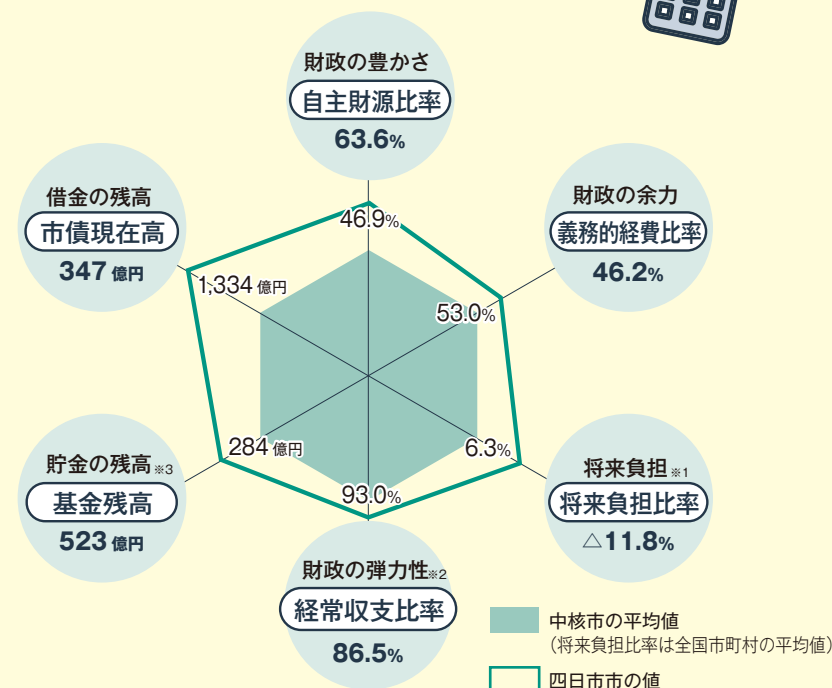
財政の豊かさ
自主財源比率
63.6%

財政の余力
義務的経費比率
46.2%

将来負担※1
将来負担比率
△11.8%

財政の弾力性※2
経常収支比率
86.5%

貯金の残高※3
基金残高
523億円

借金の残高
市債現在高
347億円

46.9%
53.0%
6.3%
93.0%
284億円
1,334億円

中核市の平均値
(将来負担比率は全国市町村の平均値)

四日市市の値